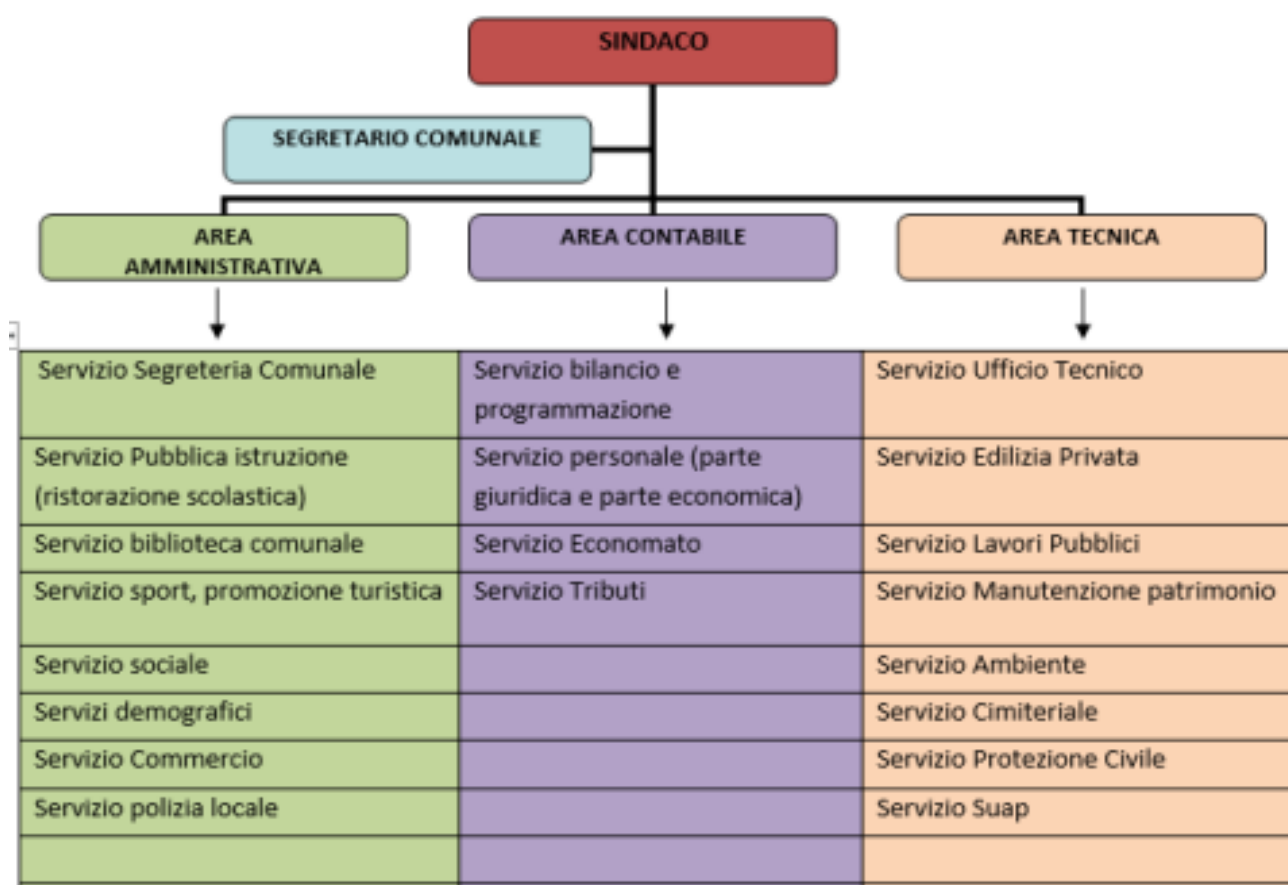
SINDACO

SEGRETARIO COMUNALE

AREA AMMINISTRATIVA

AREA CONTABILE

AREA TECNICA

| Servizio Segreteria Comunale | Servizio bilancio e programmazione | Servizio Ufficio Tecnico |
|---|---|---|
| Servizio Pubblica istruzione (ristorazione scolastica) | Servizio personale (parte giuridica e parte economica) | Servizio Edilizia Privata |
| Servizio biblioteca comunale | Servizio Economato | Servizio Lavori Pubblici |
| Servizio sport, promozione turistica | Servizio Tributi | Servizio Manutenzione patrimonio |
| Servizio sociale | | Servizio Ambiente |
| Servizi demografici | | Servizio Cimiteriale |
| Servizio Commercio | | Servizio Protezione Civile |
| Servizio polizia locale | | Servizio Suap |
| | | |